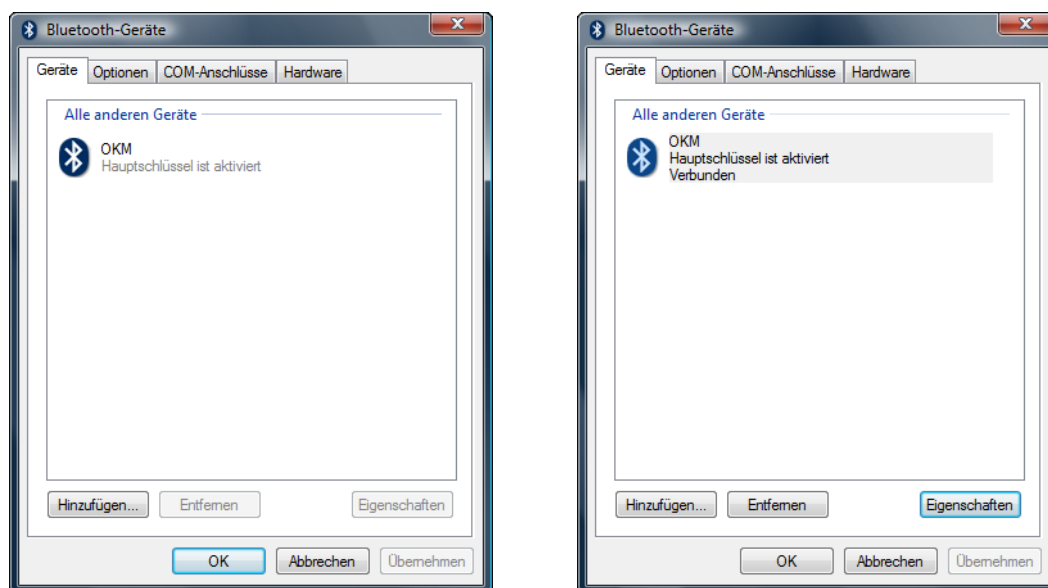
Bluetooth-Geräte

Geräte | Optionen | COM-Anschlüsse | Hardware

Alle anderen Geräte

OKM
Hauptschlüssel ist aktiviert

Hinzufügen... | Entfernen | Eigenschaften

OK | Abbrechen | Übernehmen

Bluetooth-Geräte

Geräte | Optionen | COM-Anschlüsse | Hardware

Alle anderen Geräte

OKM
Hauptschlüssel ist aktiviert
Verbunden

Hinzufügen... | Entfernen | Eigenschaften

OK | Abbrechen | Übernehmen